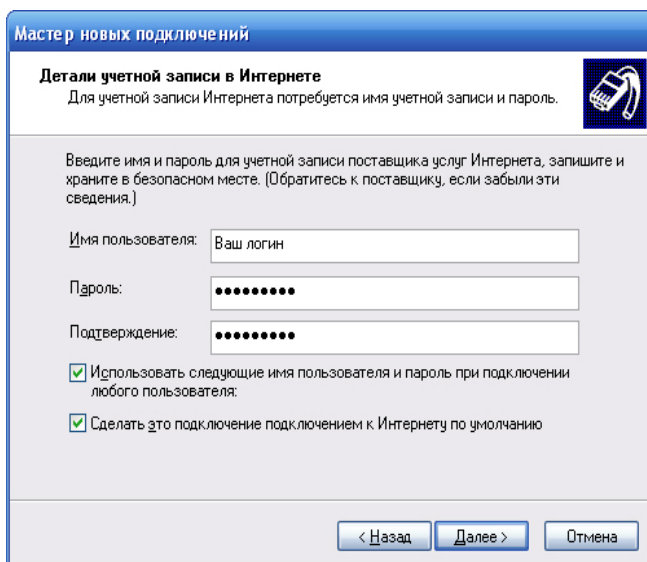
Мастер новых подключений

Детали учетной записи в Интернете
Для учетной записи Интернета потребуется имя учетной записи и пароль.

Введите имя и пароль для учетной записи поставщика услуг Интернета, запишите и храните в безопасном месте. (Обратитесь к поставщику, если забыли эти сведения.)

Имя пользователя: Ваш логин

Пароль: •••••••••

Подтверждение: •••••••••

Использовать следующие имя пользователя и пароль при подключении любого пользователя:

Сделать это подключение подключением к Интернету по умолчанию

< Назад | Далее > | Отмена